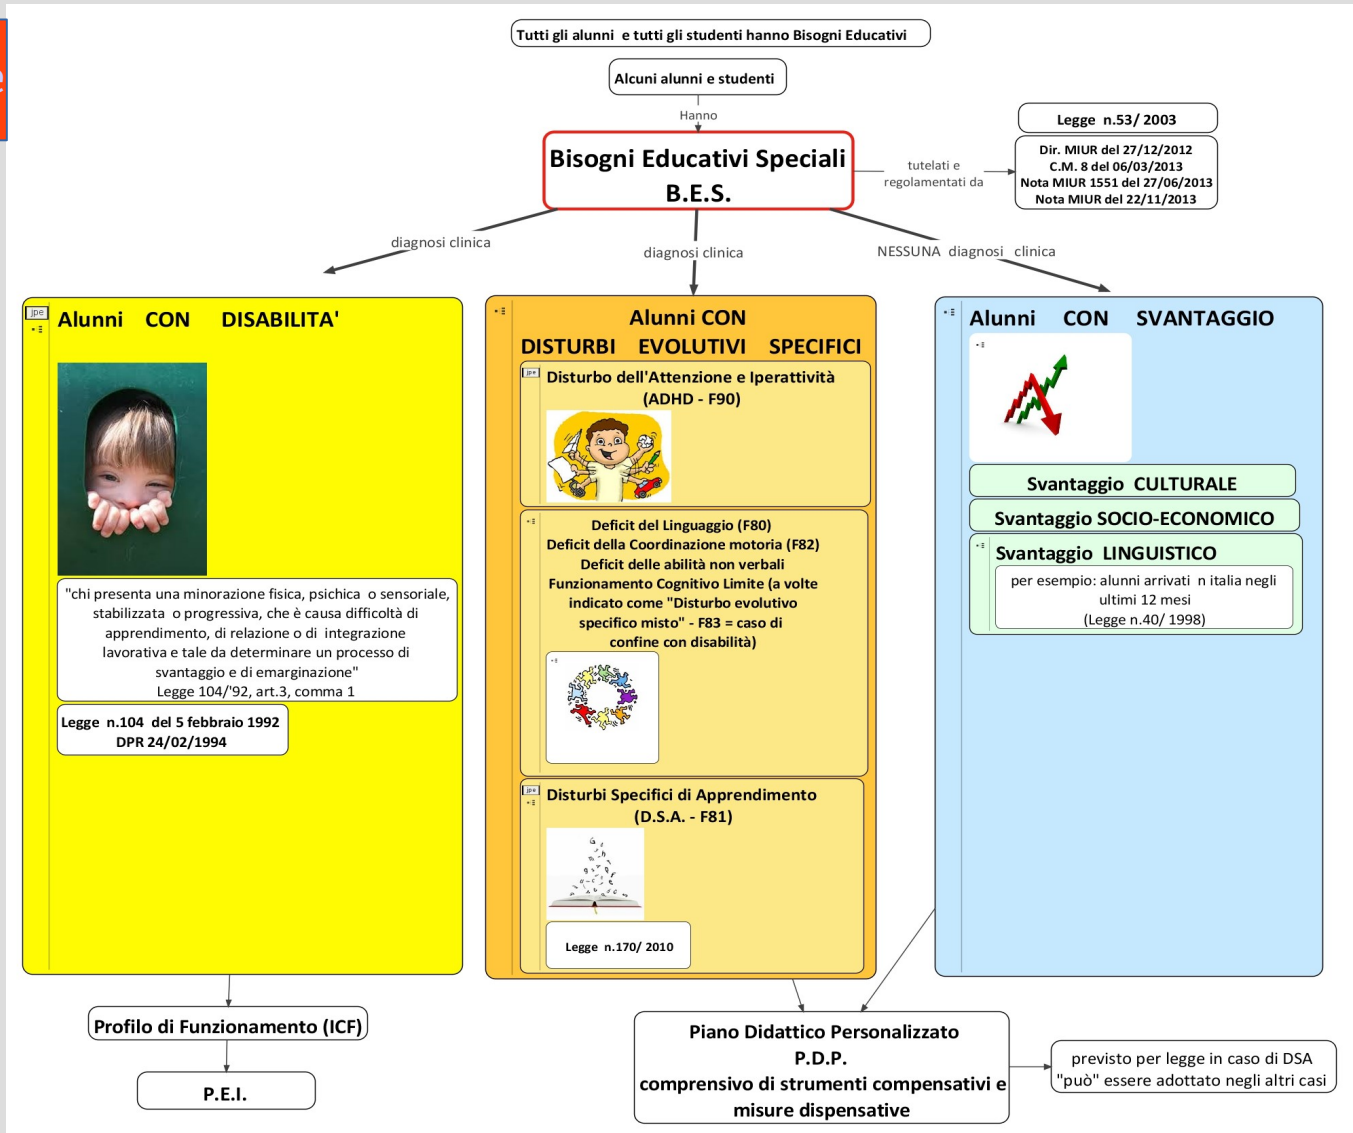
Tutti gli alunni e tutti gli studenti hanno Bisogni Educativi

Alcuni alunni e studenti

Hanno

Bisogni Educativi Speciali
B.E.S.

tutelati e regolamentati da

Legge n.53/ 2003

Dir. MIUR del 27/12/2012
C.M. 8 del 06/03/2013
Nota MIUR 1551 del 27/06/2013
Nota MIUR del 22/11/2013

diagnosi clinica

diagnosi clinica

NESSUNA diagnosi clinica

Alunni CON DISABILITA'

"chi presenta una minorazione fisica, psichica o sensoriale, stabilizzata o progressiva, che è causa difficoltà di apprendimento, di relazione o di integrazione lavorativa e tale da determinare un processo di svantaggio e di emarginazione"
Legge 104/'92, art.3, comma 1

Legge n.104 del 5 febbraio 1992
DPR 24/02/1994

Alunni CON
DISTURBI EVOLUTIVI SPECIFICI

Disturbo dell'Attenzione e Iperattività
(ADHD - F90)

Deficit del Linguaggio (F80)
Deficit della Coordinazione motoria (F82)
Deficit delle abilità non verbali
Funzionamento Cognitivo Limite (a volte indicato come "Disturbo evolutivo specifico misto" - F83 = caso di confine con disabilità)

Disturbi Specifici di Apprendimento
(D.S.A. - F81)

Legge n.170/ 2010

Alunni CON SVANTAGGIO

Svantaggio CULTURALE

Svantaggio SOCIO-ECONOMICO

Svantaggio LINGUISTICO

per esempio: alunni arrivati n italia negli ultimi 12 mesi
(Legge n.40/ 1998)

Profilo di Funzionamento (ICF)

P.E.I.

Piano Didattico Personalizzato
P.D.P.
comprensivo di strumenti compensativi e misure dispensative

previsto per legge in caso di DSA
"può" essere adottato negli altri casi